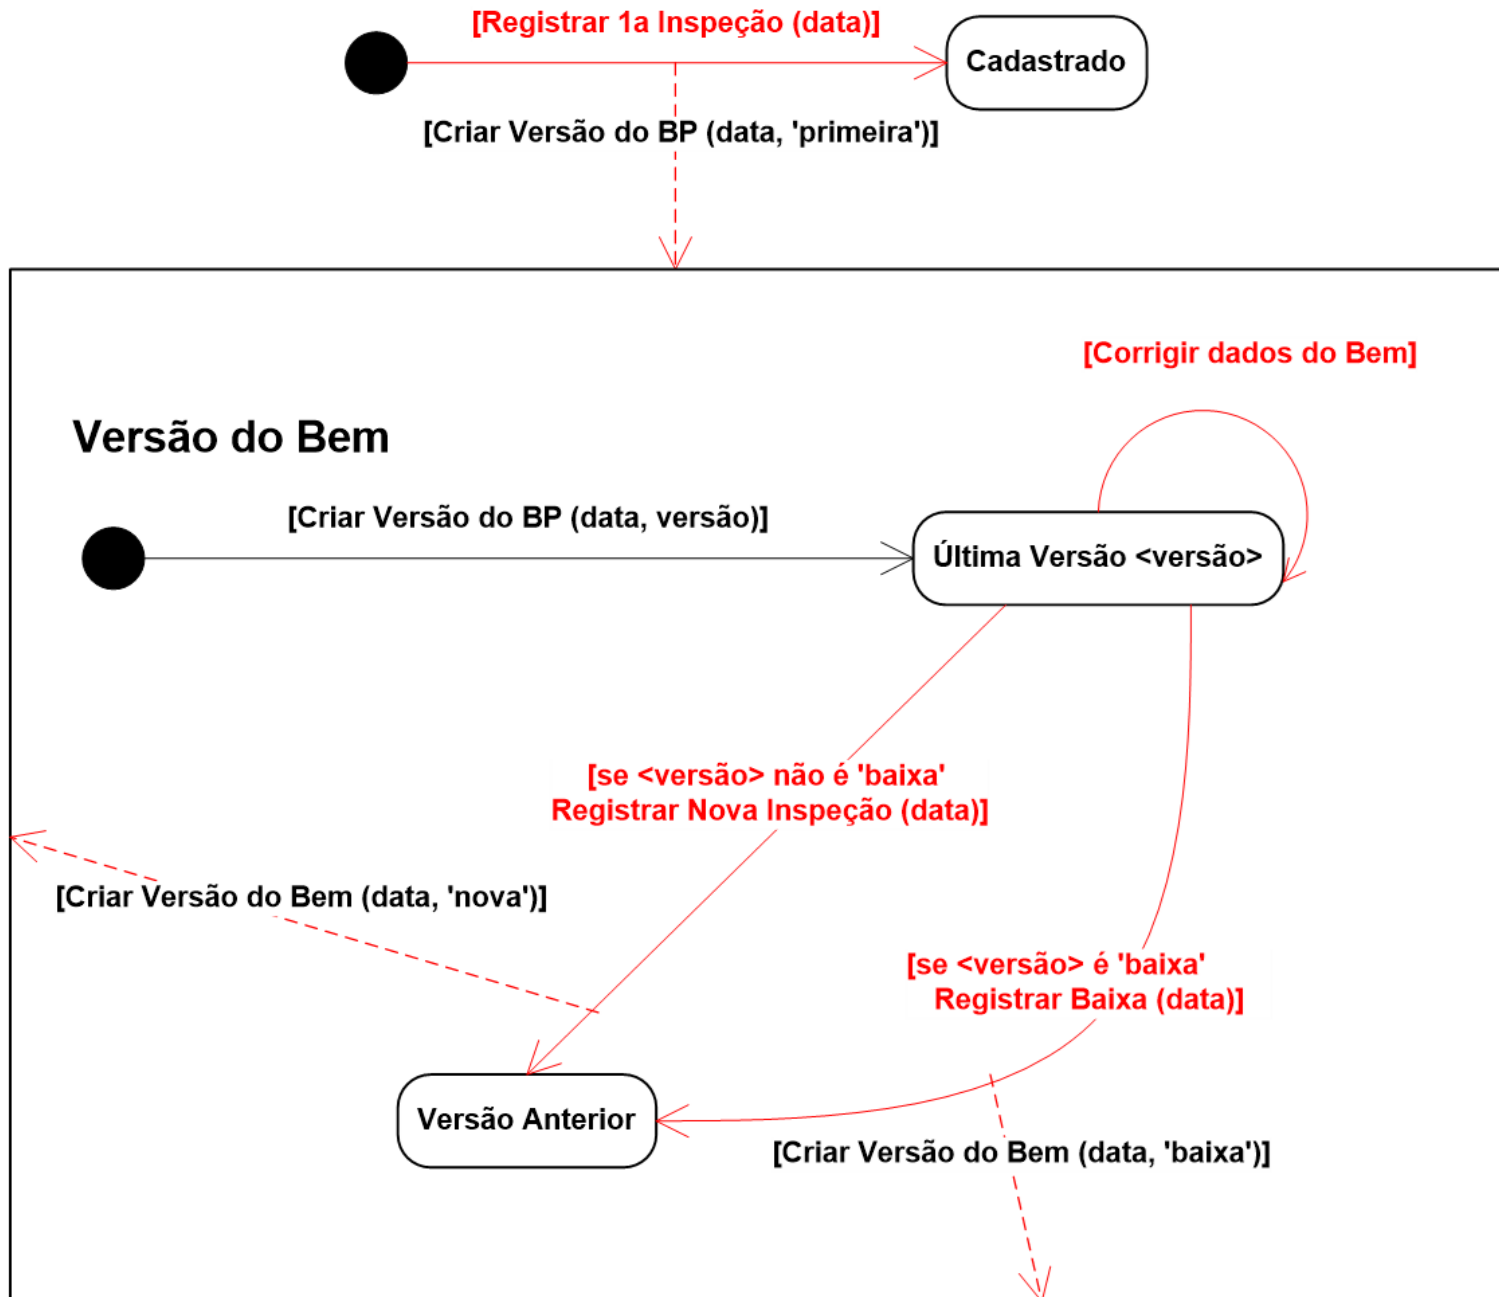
[Registrar 1a Inspeção (data)]

Cadastrado

[Criar Versão do BP (data, 'primeira')]

[Corrigir dados do Bem]

Versão do Bem

[Criar Versão do BP (data, versão)]

Última Versão <versão>

[se <versão> não é 'baixa'
Registrar Nova Inspeção (data)]

[Criar Versão do Bem (data, 'nova')]

[se <versão> é 'baixa'
Registrar Baixa (data)]

Versão Anterior

[Criar Versão do Bem (data, 'baixa')]